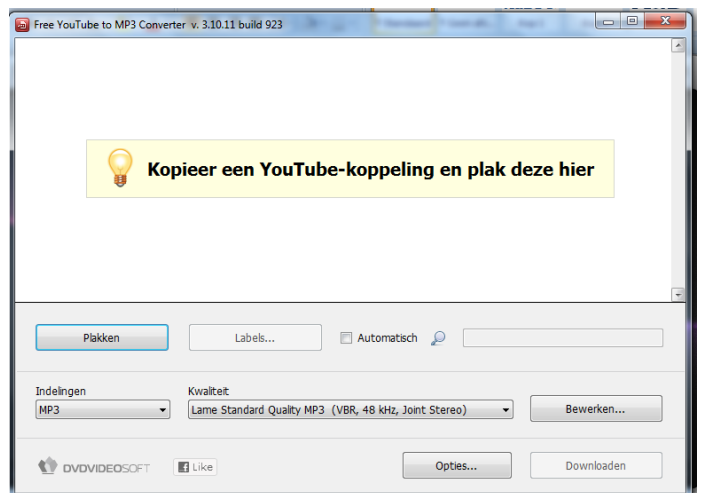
Free YouTube to MP3 Converter v. 3.10.11 build 923

Kopieer een YouTube-koppeling en plak deze hier

Plakken

Labels...

Automatisch

Indelingen

MP3

Kwaliteit

Lame Standard Quality MP3 (VBR, 48 kHz, Joint Stereo)

Bewerken...

DVDVIDEOSOFT

Like

Opties...

Downloaden